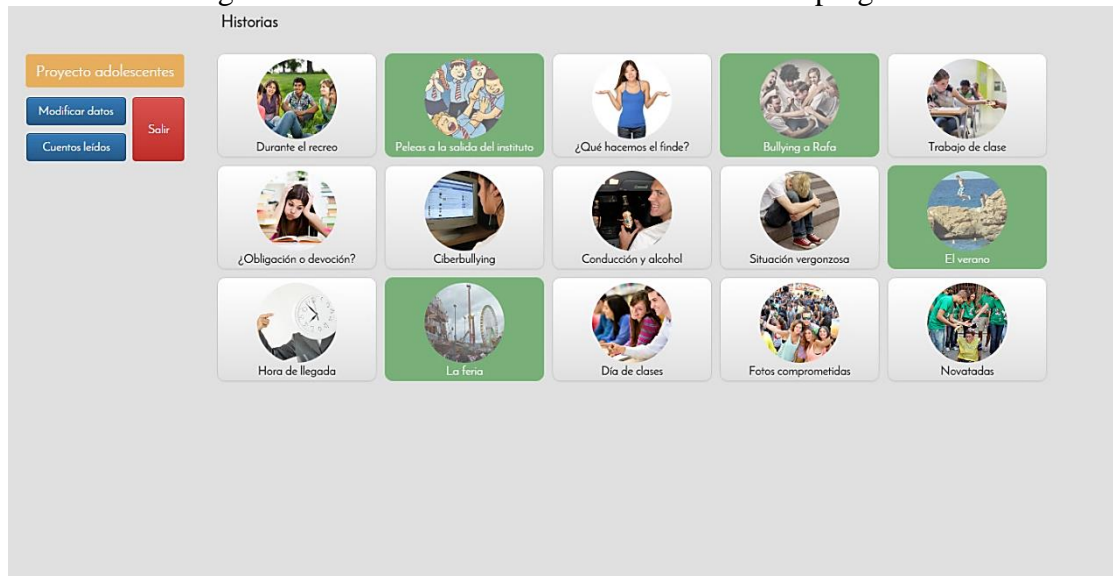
Historias

Proyecto adolescentes

Modificar datos

Cuentos leídos

Salir

Durante el recreo

Peleas a la salida del instituto

¿Qué hacemos el finde?

Bullying a Rafa

Trabajo de clase

¿Obligación o devoción?

Ciberbullying

Conducción y alcohol

Situación vergonzosa

El verano

Hora de llegada

La feria

Día de clases

Fotos comprometidas

Novatadas